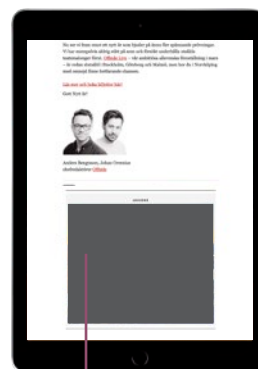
Nu ser vi fram emot ett nytt år som bjuder på ännu fler spännande prövningar. Vi har exempelvis aldrig stått på scen och framfört underhålla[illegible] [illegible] förut. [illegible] – vår samhällsbeaktande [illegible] Stockholm, Göteborg och Malmö, men hos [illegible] Norrköping med enstaka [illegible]

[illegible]
Gott Nytt år!

Anders Bengtsson, Johan Orrenius
chefredaktörer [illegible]

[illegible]